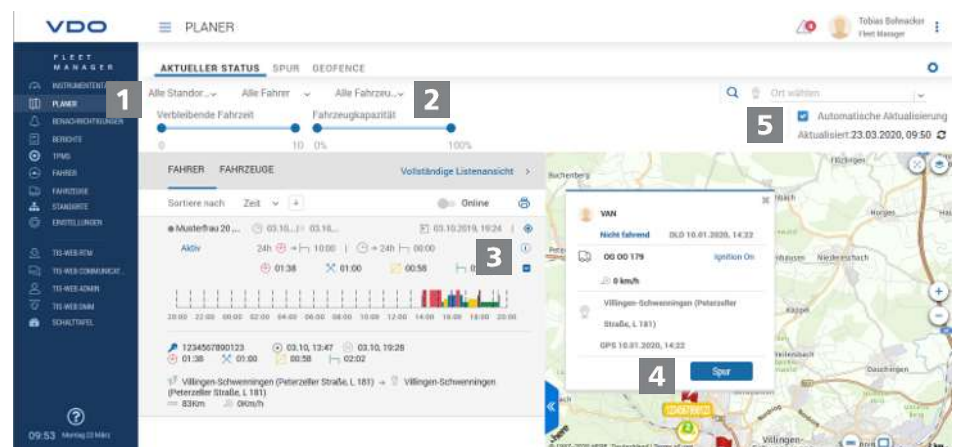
VDO
PLANER
Tobias Bohnacker
Fleet Manager

FLEET MANAGER
INSTRUMENTENTAFEL
PLANER
BENACHRICHTIGUNGEN
BERICHTE
TPMS
FAHRER
FAHRZEUGE
STANDORTE
EINSTELLUNGEN
TIS-WEB RTM
TIS-WEB COMMUNICAT...
TIS-WEB ADMIN
TIS-WEB DMM
SCHALTTAFEL

09:53 Montag 23 März

AKTUELLER STATUS SPUR GEOFENCE

1
Alle Standor... Alle Fahrer Alle Fahrzeu...
2
Verbleibende Fahrzeit
0 10
Fahrzeugkapazität
0% 100%

Ort wählen
5
Automatische Aktualisierung
Aktualisiert:23.03.2020, 09:50

FAHRER FAHRZEUGE
Vollständige Listenansicht
Sortiere nach Zeit
Online
Musterfrau 20 ... 03.10... 03.10... 03.10.2019, 19:24
Aktiv 24h 10:00 24h 00:00
3
01:38 01:00 00:58
20:00 22:00 00:00 02:00 04:00 06:00 08:00 10:00 12:00 14:00 16:00 18:00 20:00

1234567890123 03.10, 13:47 03.10, 19:28
01:38 01:00 00:58 02:02
Villingen-Schwenningen (Peterzeller Straße, L 181) → Villingen-Schwenningen (Peterzeller Straße, L 181)
83Km 0Km/h

VAN
Nicht fahrend DLD 10.01.2020, 14:22
00 00 179 Ignition On
0 km/h
Villingen-Schwenningen (Peterzeller Straße, L 181)
GPS 10.01.2020, 14:22
4
Spur

Buchenberg
Villingen-